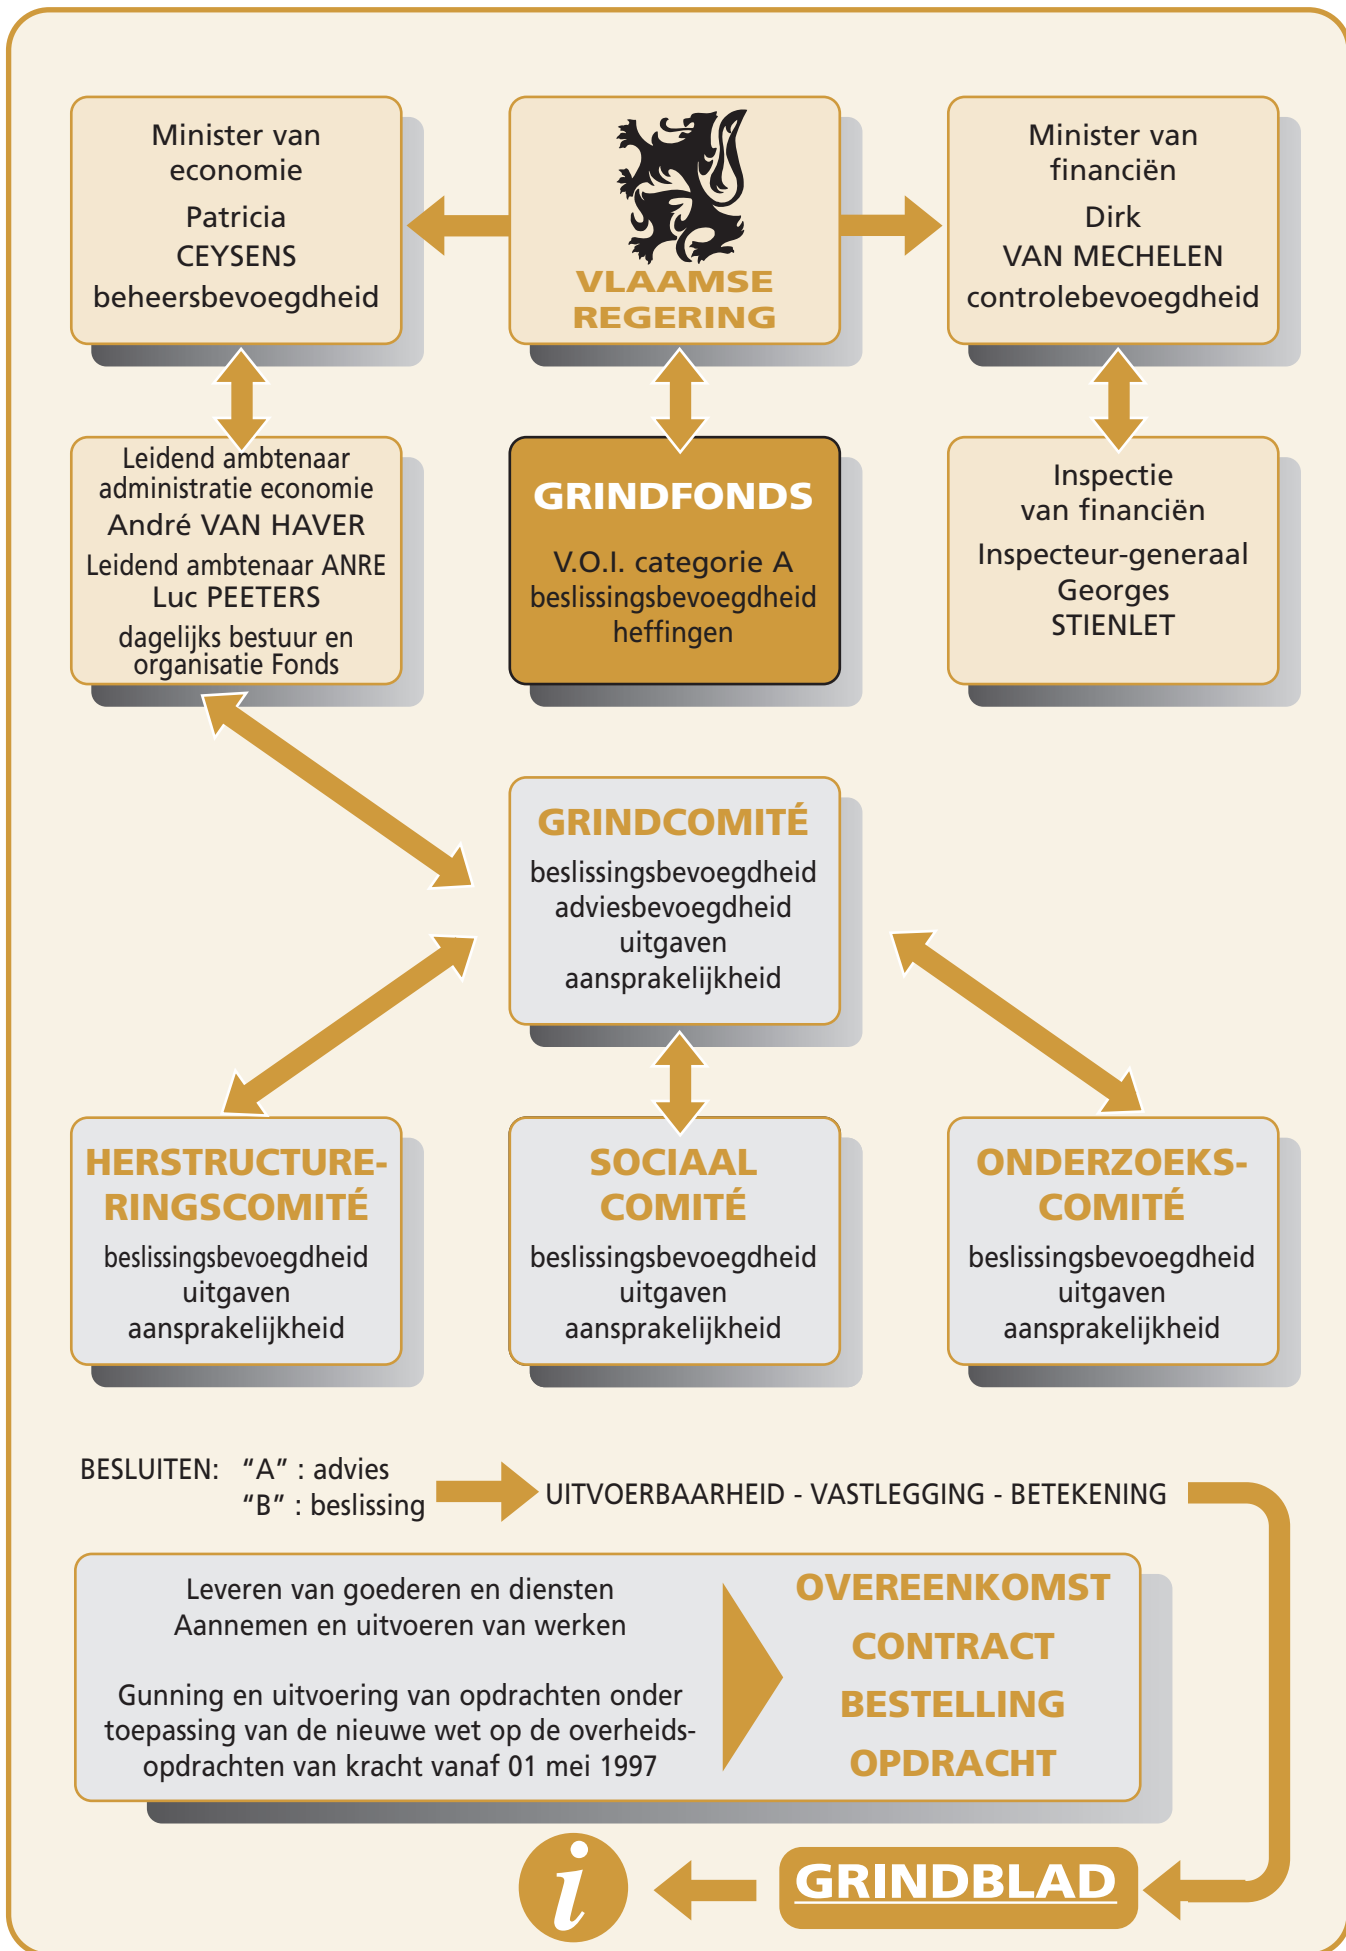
Minister van economie
Patricia CEYSENS
beheersbevoegdheid

VLAAMSE REGERING

Minister van financiën
Dirk VAN MECHELEN
controlebevoegdheid

Leidend ambtenaar administratie economie
André VAN HAVER
Leidend ambtenaar ANRE
Luc PEETERS
dagelijks bestuur en organisatie Fonds

GRINDFONDS
V.O.I. categorie A
beslissingsbevoegdheid
heffingen

Inspectie van financiën
Inspecteur-generaal
Georges STIENLET

GRINDCOMITÉ
beslissingsbevoegdheid
adviesbevoegdheid
uitgaven
aansprakelijkheid

HERSTRUCTURERINGSCOMITÉ
beslissingsbevoegdheid
uitgaven
aansprakelijkheid

SOCIAAL COMITÉ
beslissingsbevoegdheid
uitgaven
aansprakelijkheid

ONDERZOEKSCOMITÉ
beslissingsbevoegdheid
uitgaven
aansprakelijkheid

BESLUITEN: "A" : advies
"B" : beslissing
UITVOERBAARHEID - VASTLEGGING - BETEKENING

Leveren van goederen en diensten
Aannemen en uitvoeren van werken

Gunning en uitvoering van opdrachten onder toepassing van de nieuwe wet op de overheidsopdrachten van kracht vanaf 01 mei 1997

OVEREENKOMST
CONTRACT
BESTELLING
OPDRACHT

i
GRINDBLAD